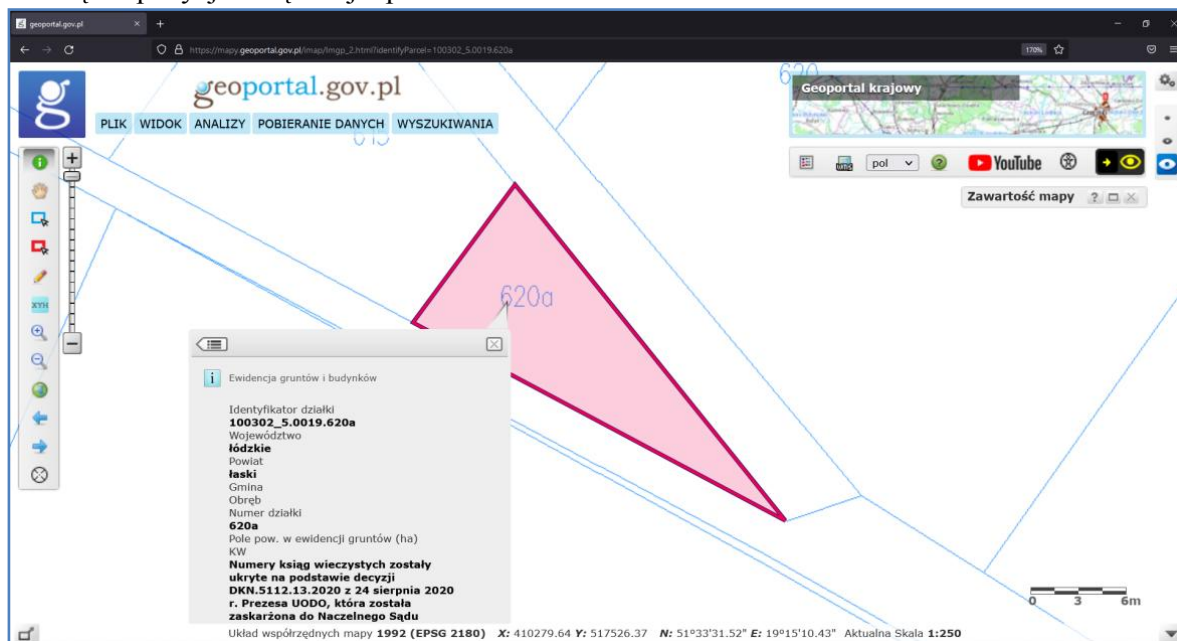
geoportal.gov.pl
https://mapy.geoportal.gov.pl/imap/Imgp_2.html?identifyParcel=100302_5.0019.620a
170%

geoportal.gov.pl
PLIK WIDOK ANALIZY POBIERANIE DANYCH WYSZUKIWANIA

Geoportal krajowy
pol
YouTube
Zawartość mapy

620
620a

Ewidencja gruntów i budynków

Identyfikator działki
100302_5.0019.620a
Województwo
łódzkie
Powiat
łaski
Gmina
Obręb
Numer działki
620a
Pole pow. w ewidencji gruntów (ha)
KW
Numery ksiąg wieczystych zostały ukryte na podstawie decyzji DKN.5112.13.2020 z 24 sierpnia 2020 r. Prezesa UODO, która została zaskarżona do Naczelnego Sądu

0 3 6m

Układ współrzędnych mapy 1992 (EPSG 2180) X: 410279.64 Y: 517526.37 N: 51°33'31.52" E: 19°15'10.43" Aktualna Skala 1:250